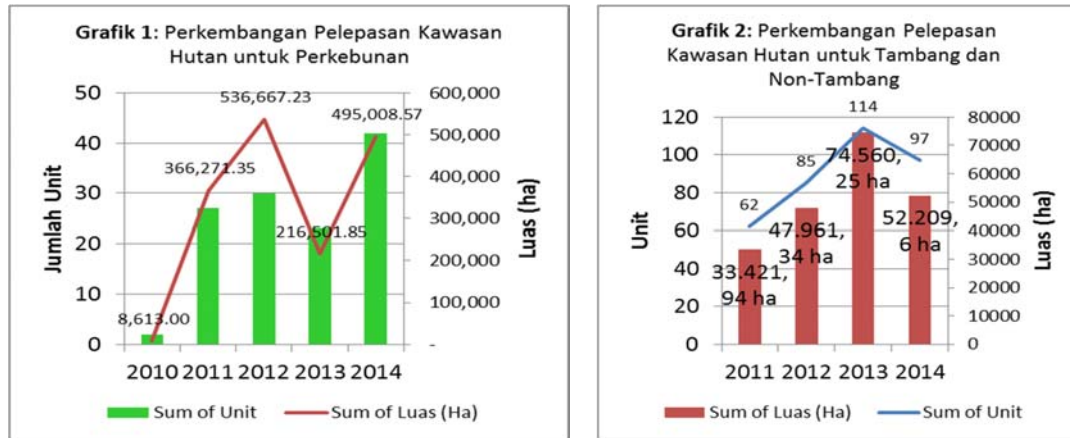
**Grafik 1**: Perkembangan Pelepasan Kawasan Hutan untuk Perkebunan

Jumlah Unit

Luas (ha)

50
40
30
20
10
0

600,000
500,000
400,000
300,000
200,000
100,000
-

8,613.00
366,271.35
536,667.23
216,501.85
495,008.57

2010 2011 2012 2013 2014

Sum of Unit
Sum of Luas (Ha)

**Grafik 2**: Perkembangan Pelepasan Kawasan Hutan untuk Tambang dan Non-Tambang

Unit

Luas (ha)

120
100
80
60
40
20
0

80000
70000
60000
50000
40000
30000
20000
10000
0

62
85
114
97

33.421, 94 ha
47.961, 34 ha
74.560, 25 ha
52.209, 6 ha

2011 2012 2013 2014

Sum of Luas (Ha)
Sum of Unit